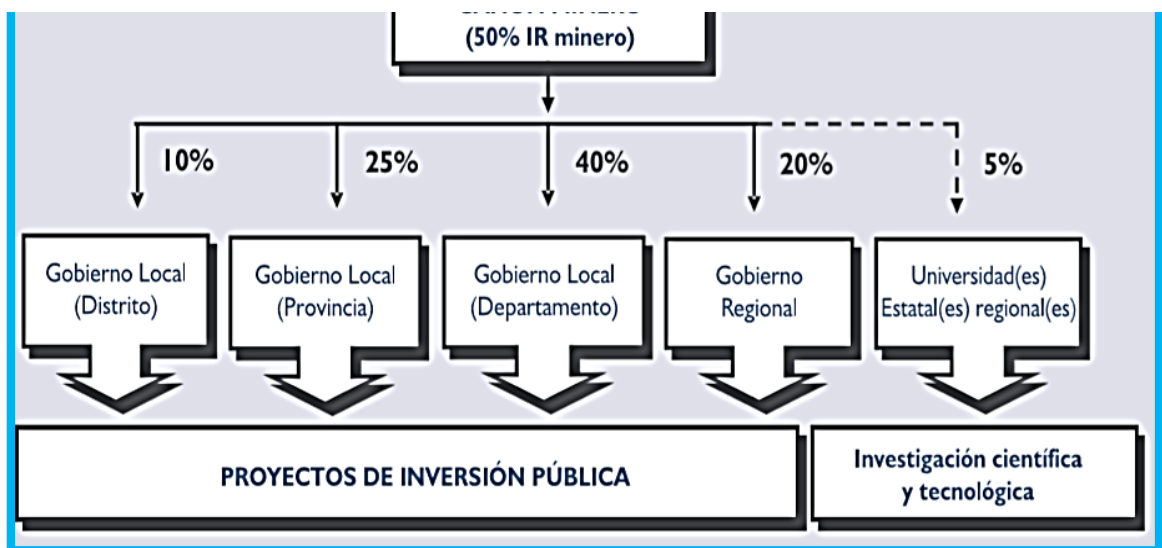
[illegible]
(50% IR minero)

10%

25%

40%

20%

5%

Gobierno Local (Distrito)

Gobierno Local (Provincia)

Gobierno Local (Departamento)

Gobierno Regional

Universidad(es) Estatal(es) regional(es)

PROYECTOS DE INVERSIÓN PÚBLICA

Investigación científica y tecnológica